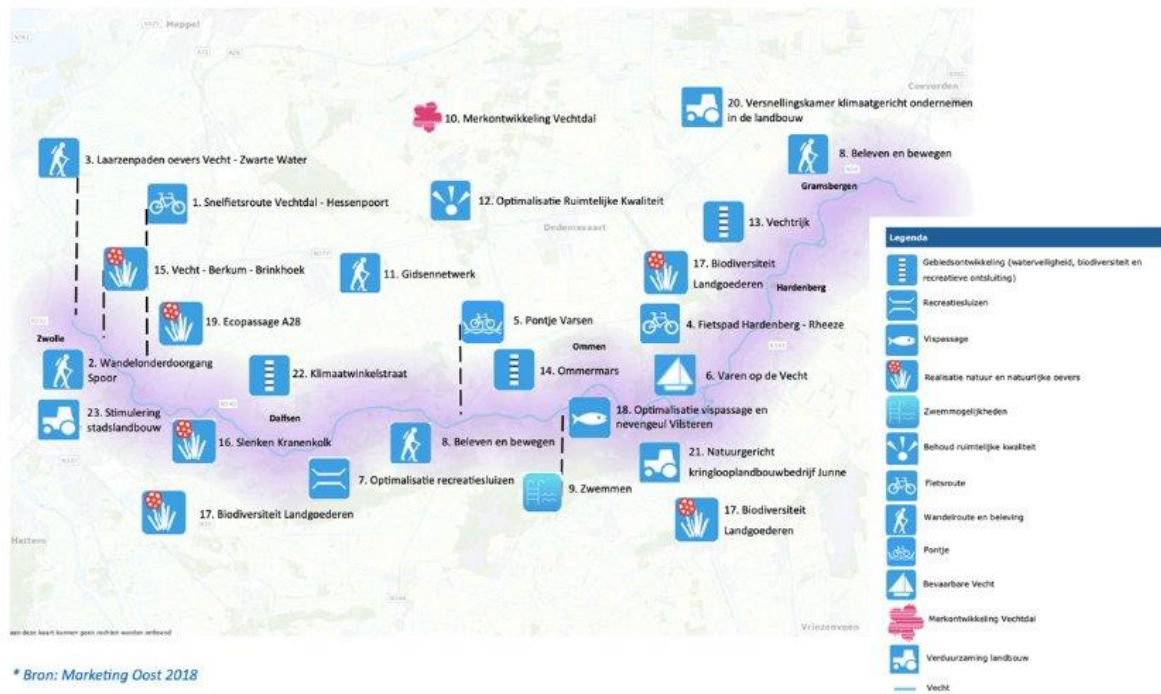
Meppel

Coevorden

10. Merkontwikkeling Vechtdal

20. Versnellingskamer klimaatgericht ondernemen in de landbouw

3. Laarzenpaden oevers Vecht - Zwarte Water

8. Beleven en bewegen

Gramsbergen

1. Snelfietsroute Vechtdal - Hessenpoort

12. Optimalisatie Ruimtelijke Kwaliteit

Dedemsvaart

13. Vechtrijk

15. Vecht - Berkum - Brinkhoek

11. Gidsennetwerk

17. Biodiversiteit Landgoederen

Hardenberg

19. Ecopassage A28

5. Pontje Varsen

4. Fietspad Hardenberg - Rheeze

Zwolle

Ommen

2. Wandelonderdoorgang Spoor

22. Klimaatwinkelstraat

14. Ommermars

6. Varen op de Vecht

Dalfsen

23. Stimulering stadslandbouw

18. Optimalisatie vispassage en nevengeul Vilsteren

16. Slenken Kranenkolk

8. Beleven en bewegen

21. Natuurgericht kringlooplandbouwbedrijf Junne

7. Optimalisatie recreatiesluizen

9. Zwemmen

17. Biodiversiteit Landgoederen

17. Biodiversiteit Landgoederen

Hattem

Vriezenveen

aan deze kaart kunnen geen rechten worden ontleend

Legenda

Gebiedsontwikkeling (waterveiligheid, biodiversiteit en recreatieve ontsluiting)

Recreatiesluizen

Vispassage

Realisatie natuur en natuurlijke oevers

Zwemmogelijkheden

Behoud ruimtelijke kwaliteit

Fietsroute

Wandelroute en beleving

Pontje

Bevaarbare Vecht

Merkontwikkeling Vechtdal

Verduurzaming landbouw

Vecht

* Bron: Marketing Oost 2018